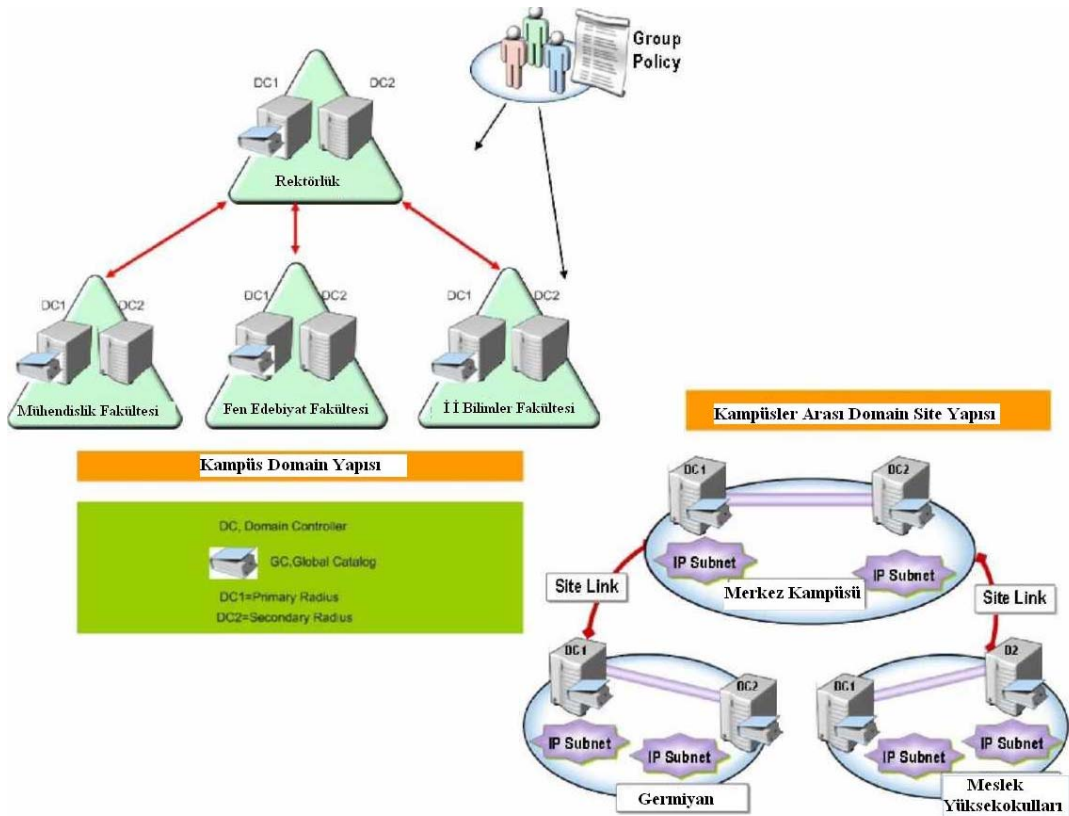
Group Policy

DC1 DC2

Rektörlük

DC1 DC2

Mühendislik Fakültesi

DC1 DC2

Fen Edebiyat Fakültesi

DC1 DC2

İ İ Bilimler Fakültesi

Kampüs Domain Yapısı

DC, Domain Controller

GC,Global Catalog

DC1=Primary Radius

DC2=Secondary Radius

Kampüsler Arası Domain Site Yapısı

DC1 DC2

IP Subnet IP Subnet

Merkez Kampüsü

Site Link

Site Link

DC1 DC2

IP Subnet IP Subnet

Germiyan

DC1 D2

IP Subnet IP Subnet

Meslek Yüksekokulları